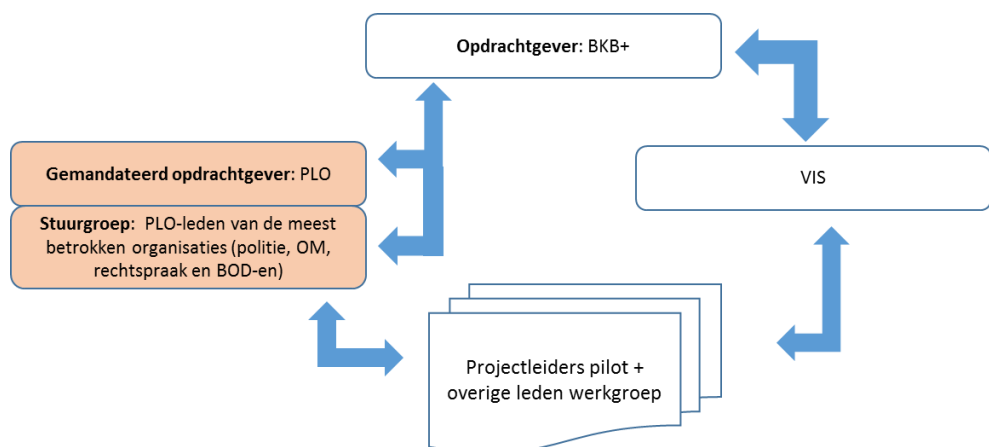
**Opdrachtgever**: BKB+

**Gemandateerd opdrachtgever**: PLO

**Stuurgroep**: PLO-leden van de meest betrokken organisaties (politie, OM, rechtspraak en BOD-en)

VIS

Projectleiders pilot + overige leden werkgroep